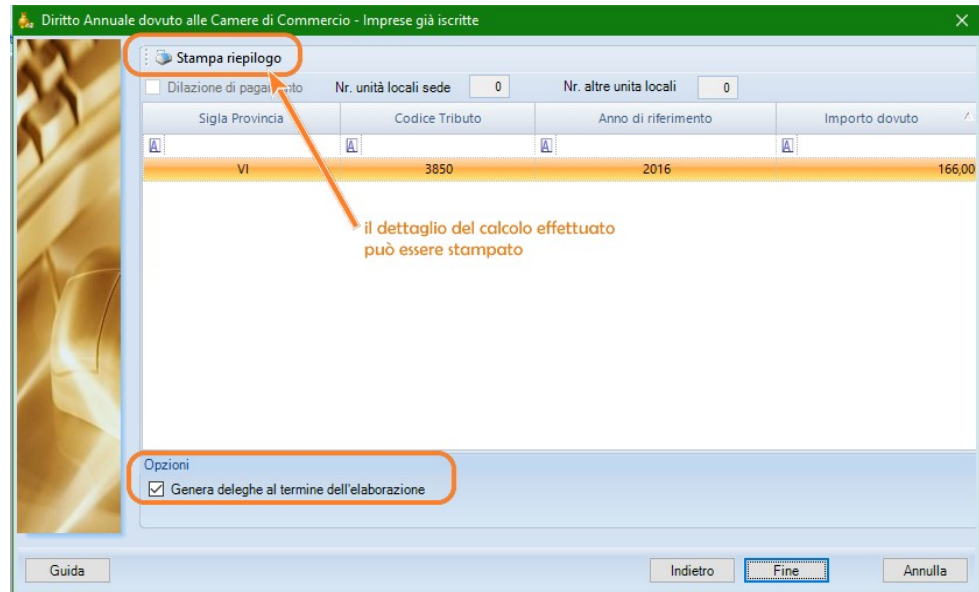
Diritto Annuale dovuto alle Camere di Commercio - Imprese già iscritte

Stampa riepilogo

Dilazione di paga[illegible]nto Nr. unità locali sede 0 Nr. altre unita locali 0

| Sigla Provincia | Codice Tributo | Anno di riferimento | Importo dovuto |
|---|---|---|---|
| VI | 3850 | 2016 | 166,00 |

il dettaglio del calcolo effettuato può essere stampato

Opzioni

Genera deleghe al termine dell'elaborazione

Guida

Indietro

Fine

Annulla